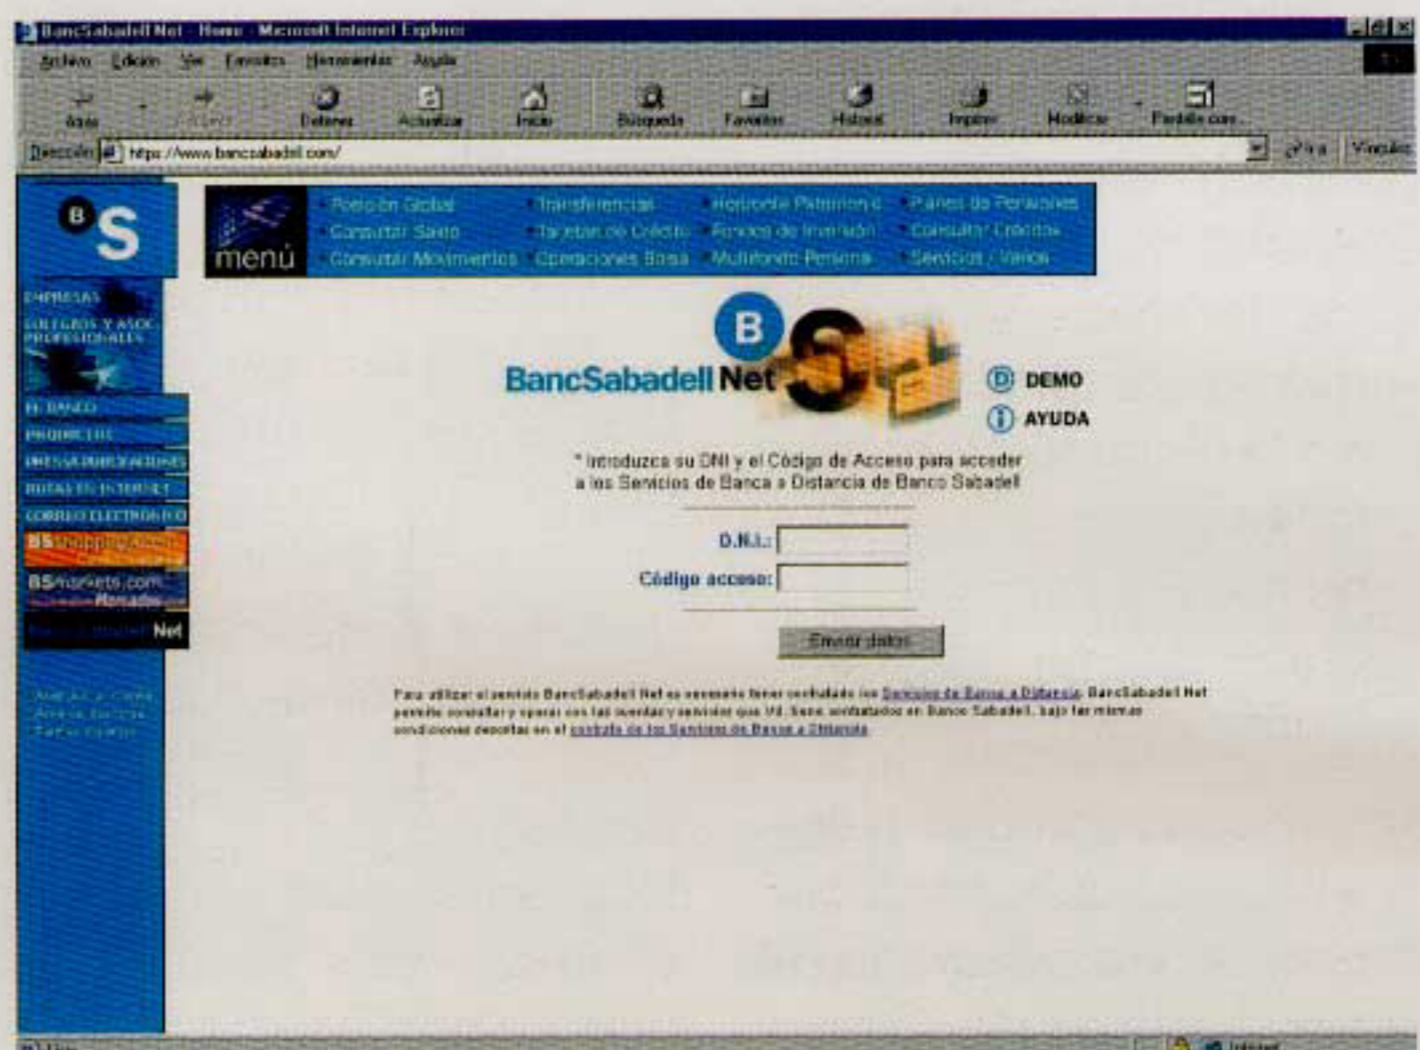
BancSabadell Net - Home - Microsoft Internet Explorer

Archivo Edición Ver Favoritos Herramientas Ayuda

Atrás Adelante Detener Actualizar Inicio Búsqueda Favoritos Historial Imprimir Modificar Pantalla com...

Dirección https://www.bancsabadell.com/ Ir Vínculos

BS

EMPRESAS

COLEGIOS Y ASOC. PROFESIONALES

EL BANCO

PRODUCTOS

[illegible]

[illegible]

CORREO ELECTRÓNICO

BSshopping.com

BSmarkets.com Mercados

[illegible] Net

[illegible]

menú

Posición Global
Consultar Saldo
Consultar Movimientos
Transferencias
Tarjetas de Crédito
Operaciones Bolsa
Horizonte Patrimonio
Fondos de Inversión
Multifondo Pensiones
Planes de Pensiones
Consultar Créditos
Servicios / Varios

BancSabadell Net

DEMO

AYUDA

* Introduzca su DNI y el Código de Acceso para acceder a los Servicios de Banca a Distancia de Banco Sabadell

D.N.I.:

Código acceso:

Enviar datos

Para utilizar el servicio BancSabadell Net es necesario tener contratados los Servicios de Banca a Distancia. BancSabadell Net permite consultar y operar con las cuentas y servicios que Vd. tiene contratados en Banco Sabadell, bajo las mismas condiciones descritas en el contrato de los Servicios de Banca a Distancia.

Listo

Internet